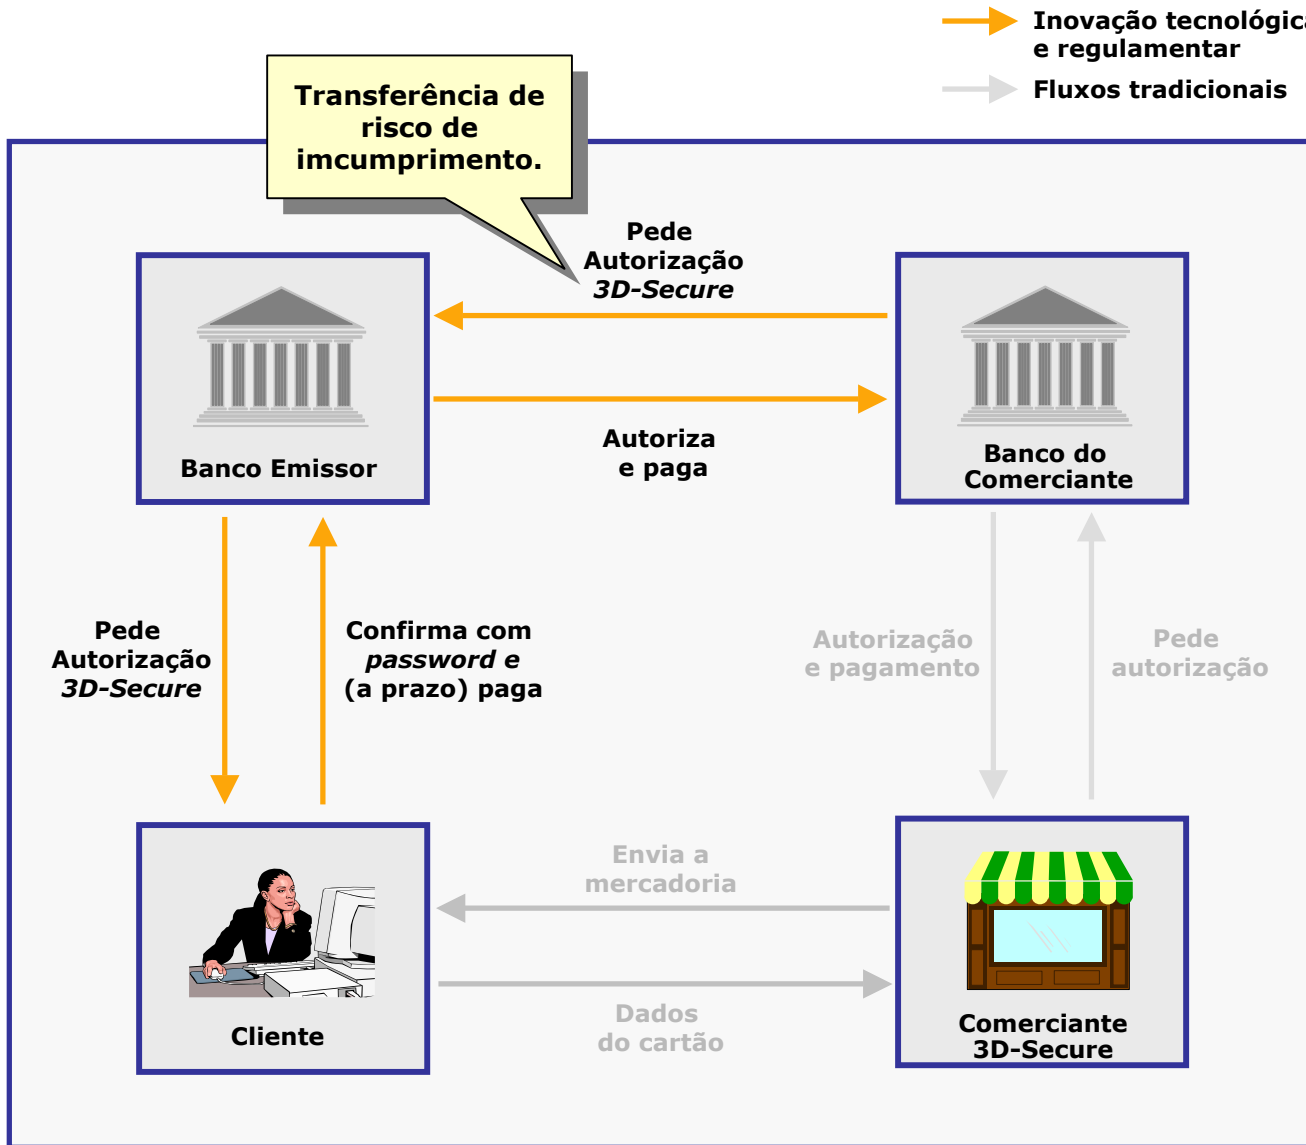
Inovação tecnológica
e regulamentar

Fluxos tradicionais

Transferência de risco de imcumprimento.

Pede Autorização *3D-Secure*

Banco Emissor

Autoriza e paga

Banco do Comerciante

Pede Autorização *3D-Secure*

Confirma com *password e* (a prazo) paga

Autorização e pagamento

Pede autorização

Envia a mercadoria

Cliente

Dados do cartão

Comerciante 3D-Secure